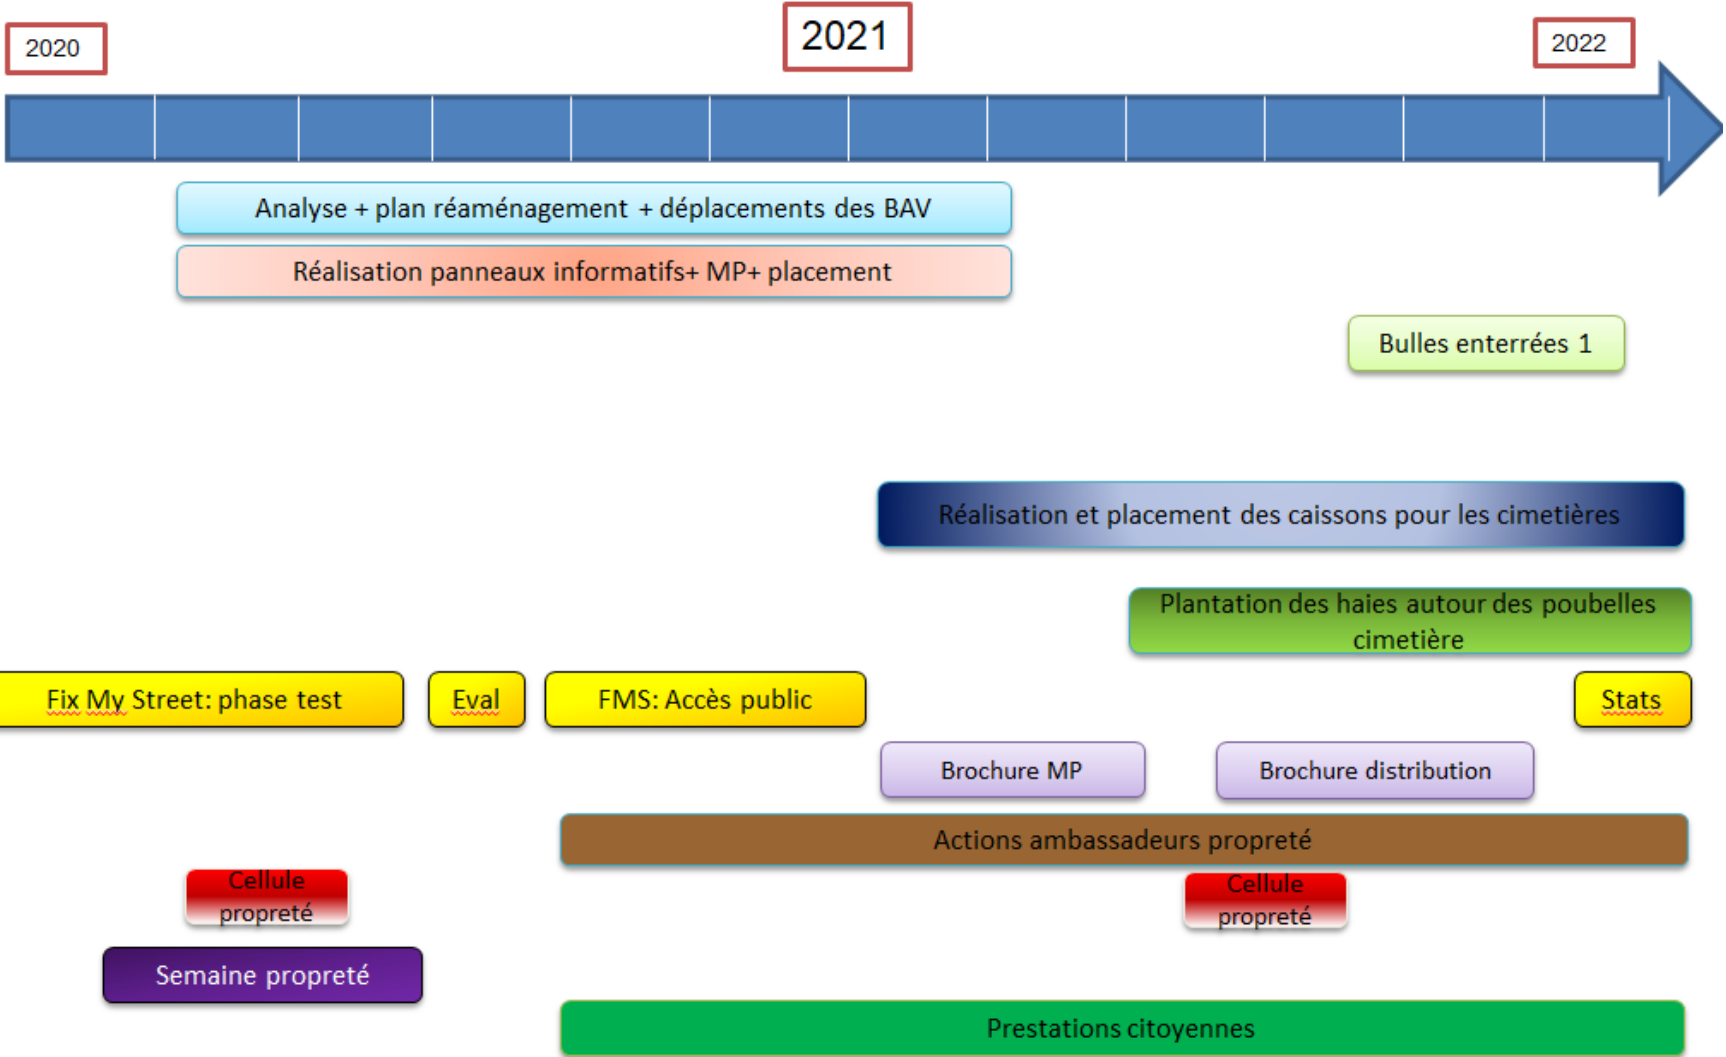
2020

2021

2022

Analyse + plan réaménagement + déplacements des BAV

Réalisation panneaux informatifs+ MP+ placement

Bulles enterrées 1

Réalisation et placement des caissons pour les cimetières

Plantation des haies autour des poubelles cimetière

Fix My Street: phase test

Eval

FMS: Accès public

Stats

Brochure MP

Brochure distribution

Actions ambassadeurs propreté

Cellule propreté

Cellule propreté

Semaine propreté

Prestations citoyennes